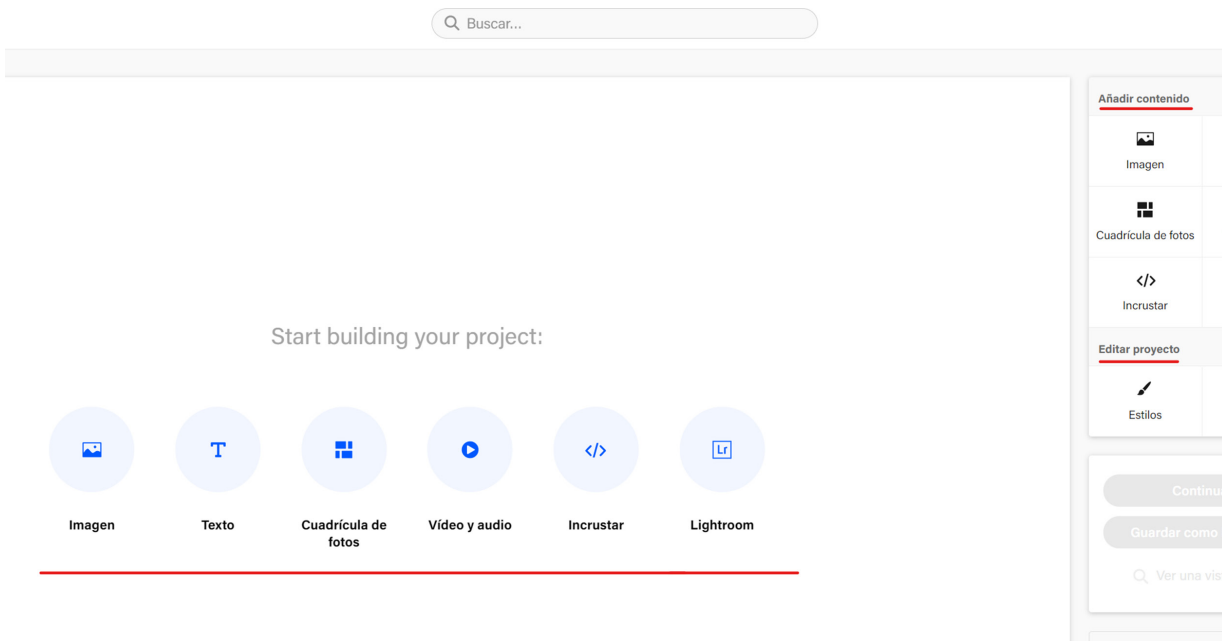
Buscar...

Start building your project:

Imagen

Texto

Cuadrícula de fotos

Vídeo y audio

Incrustar

Lr

Lightroom

Añadir contenido

Imagen

Cuadrícula de fotos

Incrustar

Editar proyecto

Estilos

Continu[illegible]

Guardar como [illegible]

Ver una vis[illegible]